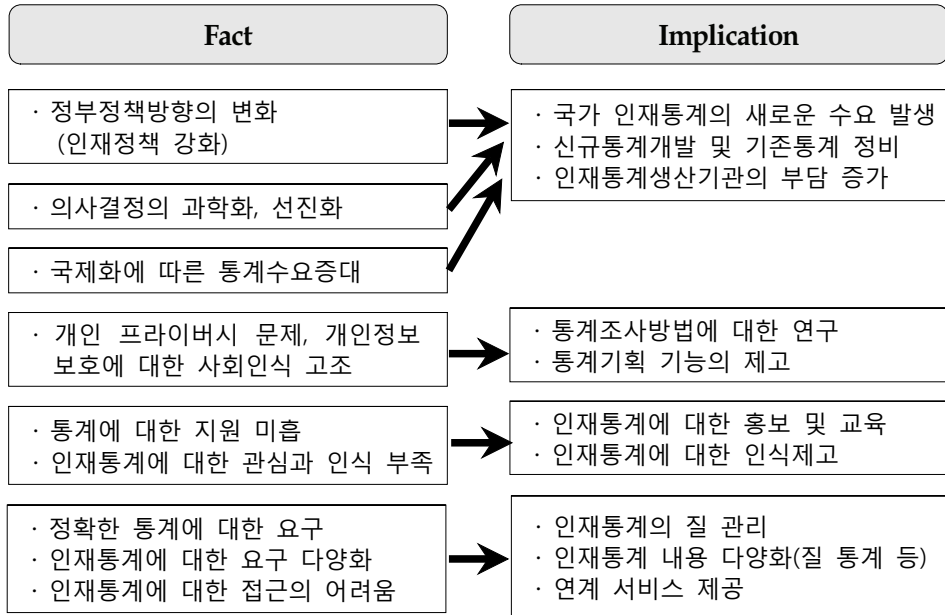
Fact

Implication

· 정부정책방향의 변화 (인재정책 강화)

· 의사결정의 과학화, 선진화

· 국제화에 따른 통계수요증대

· 국가 인재통계의 새로운 수요 발생
· 신규통계개발 및 기존통계 정비
· 인재통계생산기관의 부담 증가

· 개인 프라이버시 문제, 개인정보 보호에 대한 사회인식 고조

· 통계조사방법에 대한 연구
· 통계기획 기능의 제고

· 통계에 대한 지원 미흡
· 인재통계에 대한 관심과 인식 부족

· 인재통계에 대한 홍보 및 교육
· 인재통계에 대한 인식제고

· 정확한 통계에 대한 요구
· 인재통계에 대한 요구 다양화
· 인재통계에 대한 접근의 어려움

· 인재통계의 질 관리
· 인재통계 내용 다양화(질 통계 등)
· 연계 서비스 제공